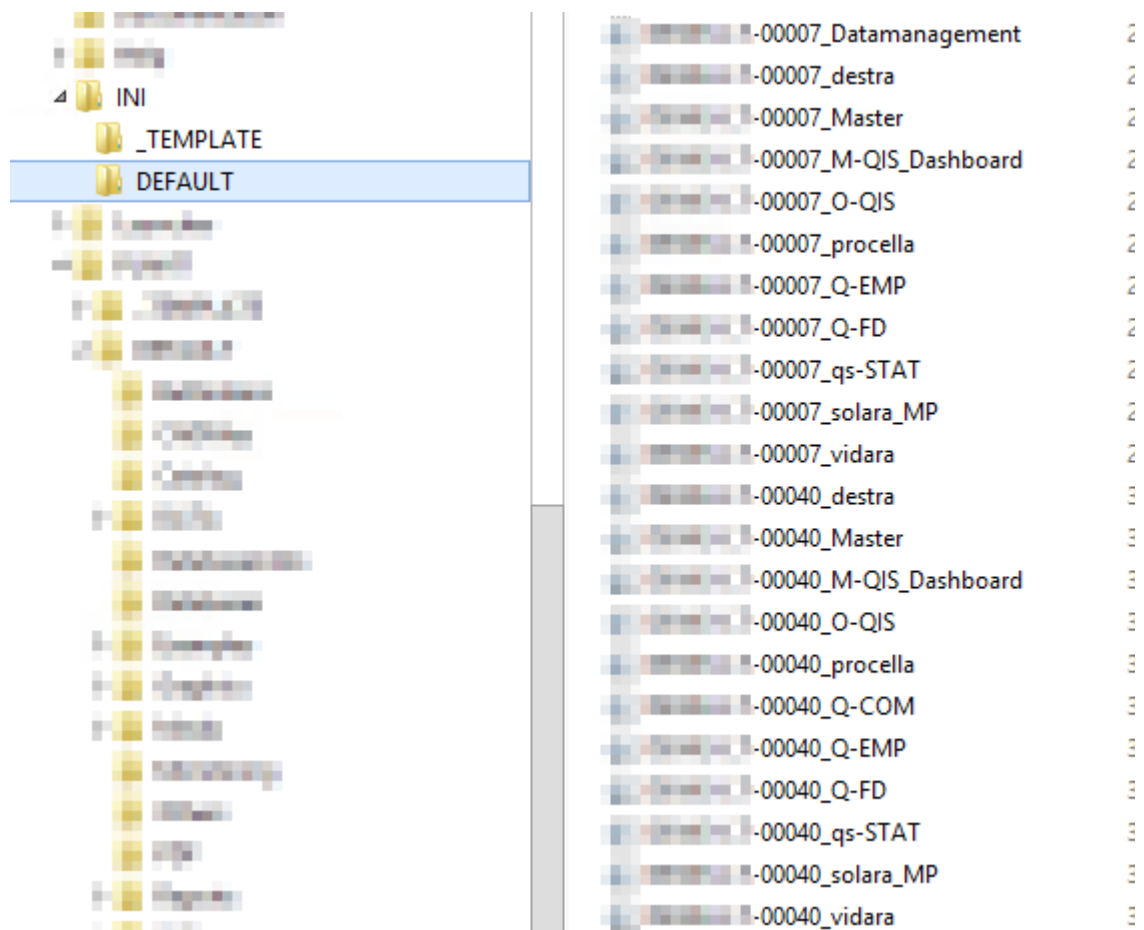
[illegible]
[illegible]
INI
_TEMPLATE
DEFAULT
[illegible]
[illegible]
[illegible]
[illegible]
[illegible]
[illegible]
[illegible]
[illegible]
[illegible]
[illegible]
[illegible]
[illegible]
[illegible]
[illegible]
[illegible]
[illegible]
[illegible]

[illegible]-00007_Datamanagement
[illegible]-00007_destra
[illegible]-00007_Master
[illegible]-00007_M-QIS_Dashboard
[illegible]-00007_O-QIS
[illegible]-00007_procella
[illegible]-00007_Q-EMP
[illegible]-00007_Q-FD
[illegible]-00007_qs-STAT
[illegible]-00007_solara_MP
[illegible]-00007_vidara
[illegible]-00040_destra
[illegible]-00040_Master
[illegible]-00040_M-QIS_Dashboard
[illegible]-00040_O-QIS
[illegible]-00040_procella
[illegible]-00040_Q-COM
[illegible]-00040_Q-EMP
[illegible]-00040_Q-FD
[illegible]-00040_qs-STAT
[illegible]-00040_solara_MP
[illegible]-00040_vidara